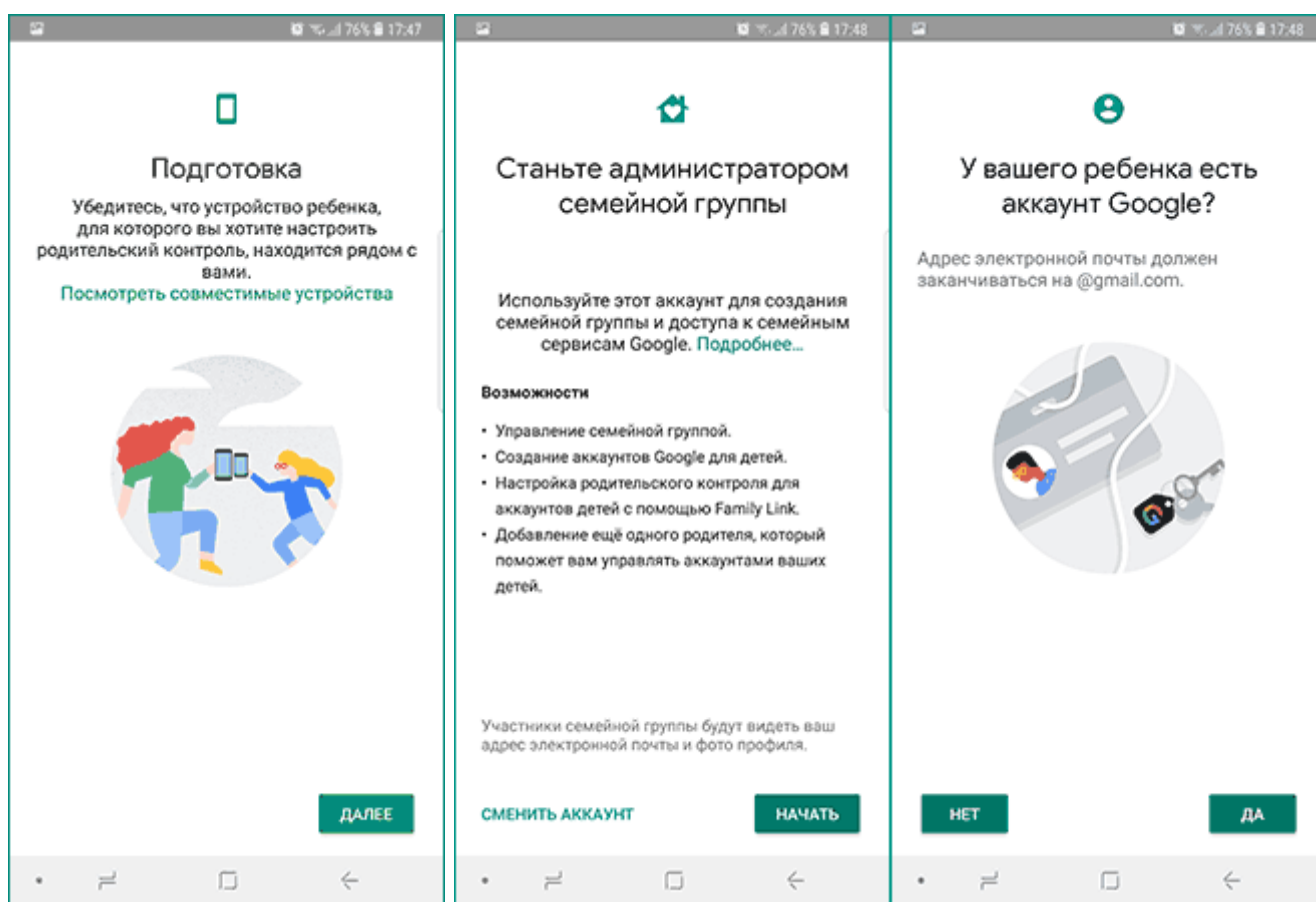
76% 17:47

Подготовка

Убедитесь, что устройство ребенка, для которого вы хотите настроить родительский контроль, находится рядом с вами.

Посмотреть совместимые устройства

ДАЛЕЕ

76% 17:48

Станьте администратором семейной группы

Используйте этот аккаунт для создания семейной группы и доступа к семейным сервисам Google. Подробнее...

Возможности

• Управление семейной группой.
• Создание аккаунтов Google для детей.
• Настройка родительского контроля для аккаунтов детей с помощью Family Link.
• Добавление ещё одного родителя, который поможет вам управлять аккаунтами ваших детей.

Участники семейной группы будут видеть ваш адрес электронной почты и фото профиля.

СМЕНИТЬ АККАУНТ

НАЧАТЬ

76% 17:48

У вашего ребенка есть аккаунт Google?

Адрес электронной почты должен заканчиваться на @gmail.com.

НЕТ

ДА